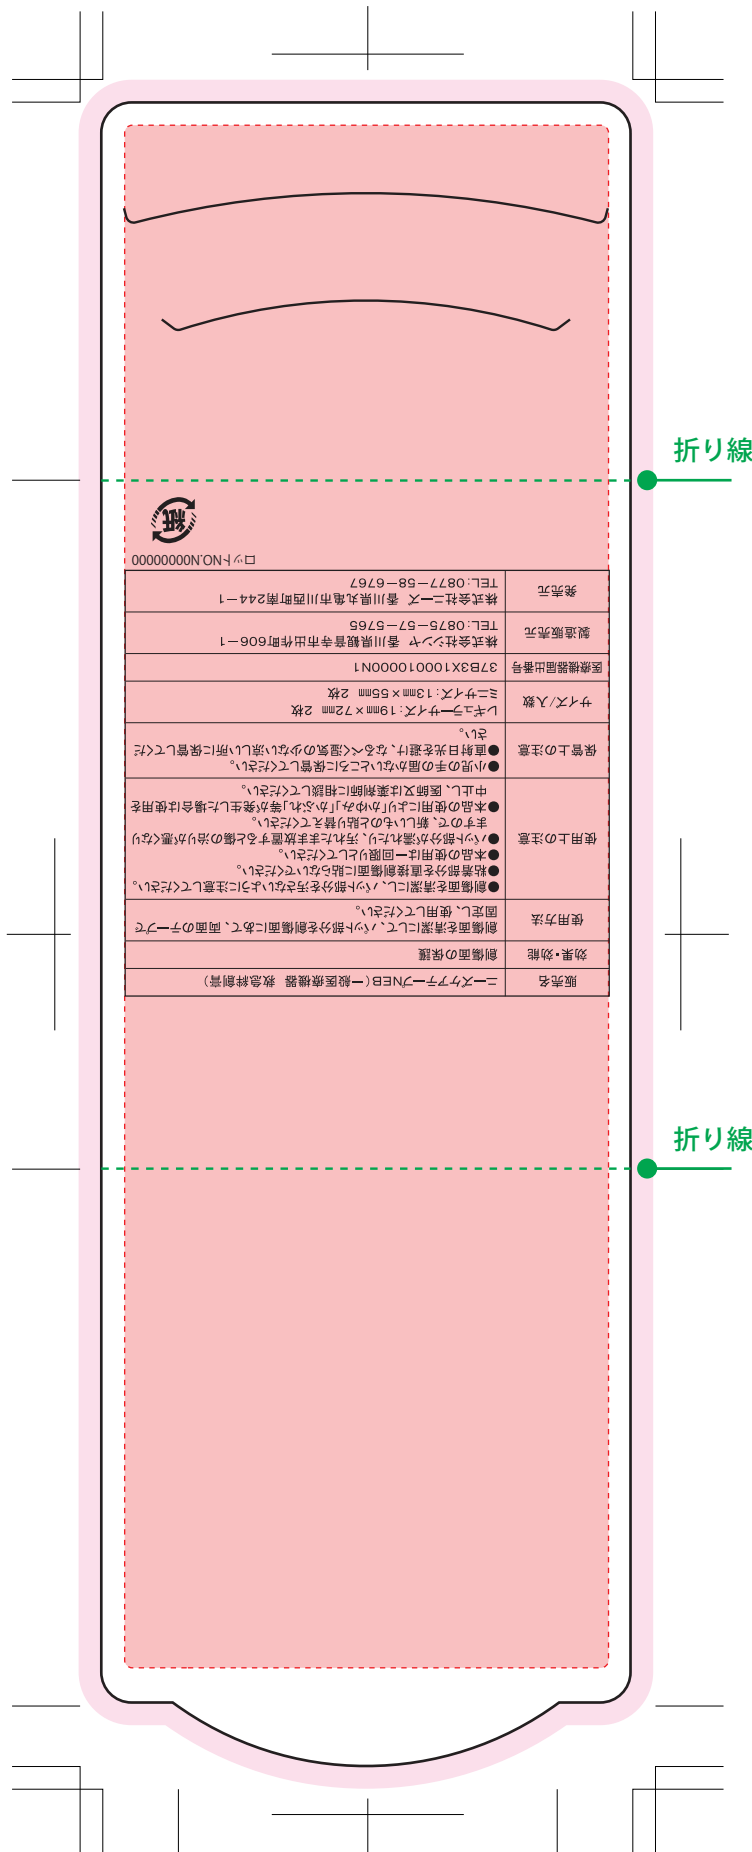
折り線

紙

ロットNO.N00000000

| 発売元 | 株式会社ニーズ　香川県丸亀市川西町南244−1 TEL:0877−58−6767 |
|---|---|
| 製造販売元 | 株式会社ツジセン　香川県観音寺市出作町606−1 TEL:0875−57−5765 |
| 医療機器届出番号 | 37B3X10001000001 |
| サイズ/入数 | レギュラーサイズ:19mm×72mm　2枚 ミニサイズ:13mm×55mm　2枚 |
| 保管上の注意 | ●小児の手の届かないところに保管してください。 ●直射日光を避け、なるべく湿気の少ない涼しい所に保管してください。 |
| 使用上の注意 | ●創傷面を清潔にし、パッド部分を汚さないように注意してください。 ●粘着部分を直接創傷面に貼らないでください。 ●本品の使用は一回限りとしてください。 ●パッド部分が濡れたり、汚れたまま放置すると傷の治りが遅くなりますので、新しいものと貼り替えてください。 ●本品の使用により「かゆみ」「かぶれ」等が発生した場合は使用を中止し、医師又は薬剤師に相談してください。 |
| 使用方法 | 創傷面を清潔にして、パッド部分を創傷面にあて、両面のテープで固定し、使用してください。 |
| 効果・効能 | 創傷面の保護 |
| 販売名 | ニーズケアテープNEB(一般医療機器　救急絆創膏) |

折り線